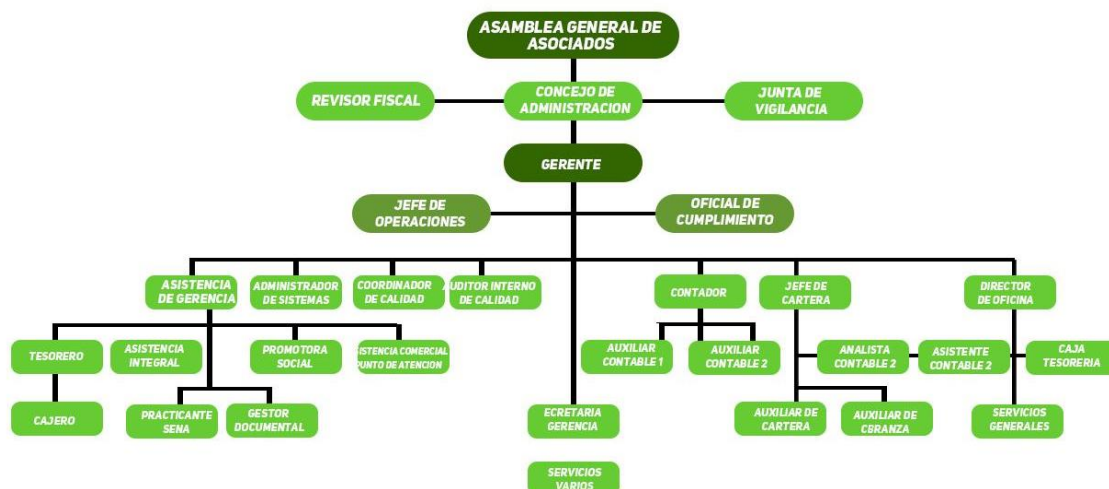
ASAMBLEA GENERAL DE ASOCIADOS

REVISOR FISCAL

CONCEJO DE ADMINISTRACION

JUNTA DE VIGILANCIA

GERENTE

JEFE DE OPERACIONES

OFICIAL DE CUMPLIMIENTO

ASISTENCIA DE GERENCIA

ADMINISTRADOR DE SISTEMAS

COORDINADOR DE CALIDAD

AUDITOR INTERNO DE CALIDAD

CONTADOR

JEFE DE CARTERA

DIRECTOR DE OFICINA

TESORERO

ASISTENCIA INTEGRAL

PROMOTORA SOCIAL

SISTENCIA COMERCIAL PUNTO DE ATENCION

AUXILIAR CONTABLE 1

AUXILIAR CONTABLE 2

ANALISTA CONTABLE 2

ASISTENTE CONTABLE 2

CAJA TESORERIA

CAJERO

PRACTICANTE SENA

GESTOR DOCUMENTAL

ECRETARIA GERENCIA

AUXILIAR DE CARTERA

AUXILIAR DE CBRANZA

SERVICIOS GENERALES

SERVICIOS VARIOS